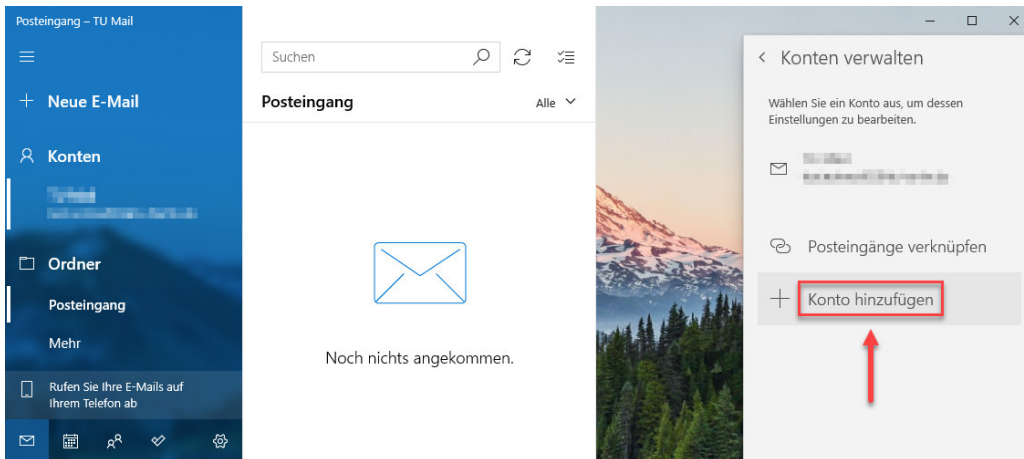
Posteingang – TU Mail

Neue E-Mail

Konten

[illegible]
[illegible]

Ordner

Posteingang

Mehr

Rufen Sie Ihre E-Mails auf Ihrem Telefon ab

Suchen

Posteingang

Alle

Noch nichts angekommen.

Konten verwalten

Wählen Sie ein Konto aus, um dessen Einstellungen zu bearbeiten.

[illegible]
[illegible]

Posteingänge verknüpfen

Konto hinzufügen